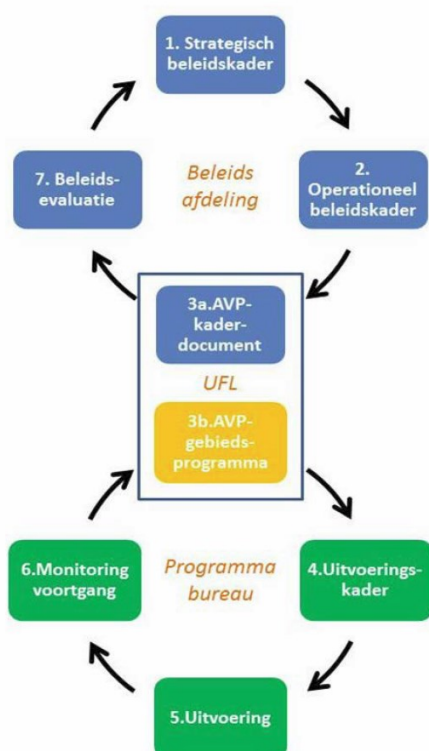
1. Strategisch beleidskader

7. Beleids-evaluatie

Beleids afdeling

2. Operationeel beleidskader

3a.AVP-kader-document

UFL

3b.AVP-gebieds-programma

6.Monitoring voortgang

Programma bureau

4.Uitvoerings-kader

5.Uitvoering